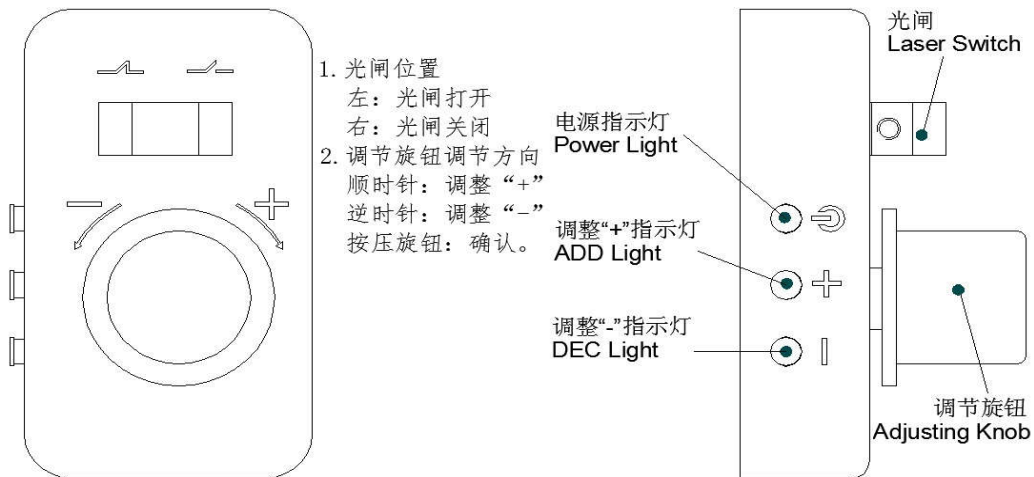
1. 光闸位置
左：光闸打开
右：光闸关闭
2. 调节旋钮调节方向
顺时针：调整“+”
逆时针：调整“-”
按压旋钮：确认。

光闸
Laser Switch

电源指示灯
Power Light

调整“+”指示灯
ADD Light

调整“-”指示灯
DEC Light

调节旋钮
Adjusting Knob